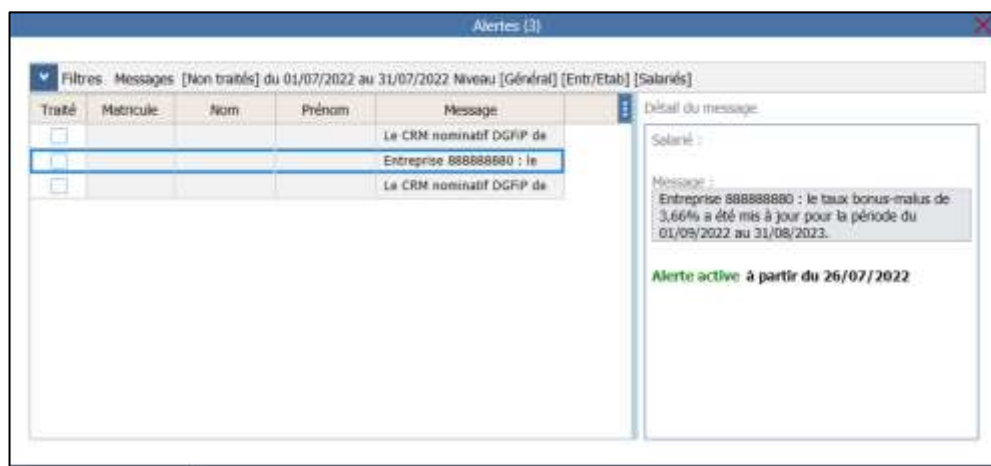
Alertes (3)

Filtres Messages [Non traités] du 01/07/2022 au 31/07/2022 Niveau [Général] [Entr/Etab] [Salariés]

| Traité | Matricule | Nom | Prénom | Message |
|---|---|---|---|---|
| | | | | Le CRM nominatif DGFiP de |
| | | | | Entreprise 888888880 : le |
| | | | | Le CRM nominatif DGFiP de |

Détail du message

Salarié :

Message :
Entreprise 888888880 : le taux bonus-malus de 3,66% a été mis à jour pour la période du 01/09/2022 au 31/08/2023.

Alerte active à partir du 26/07/2022